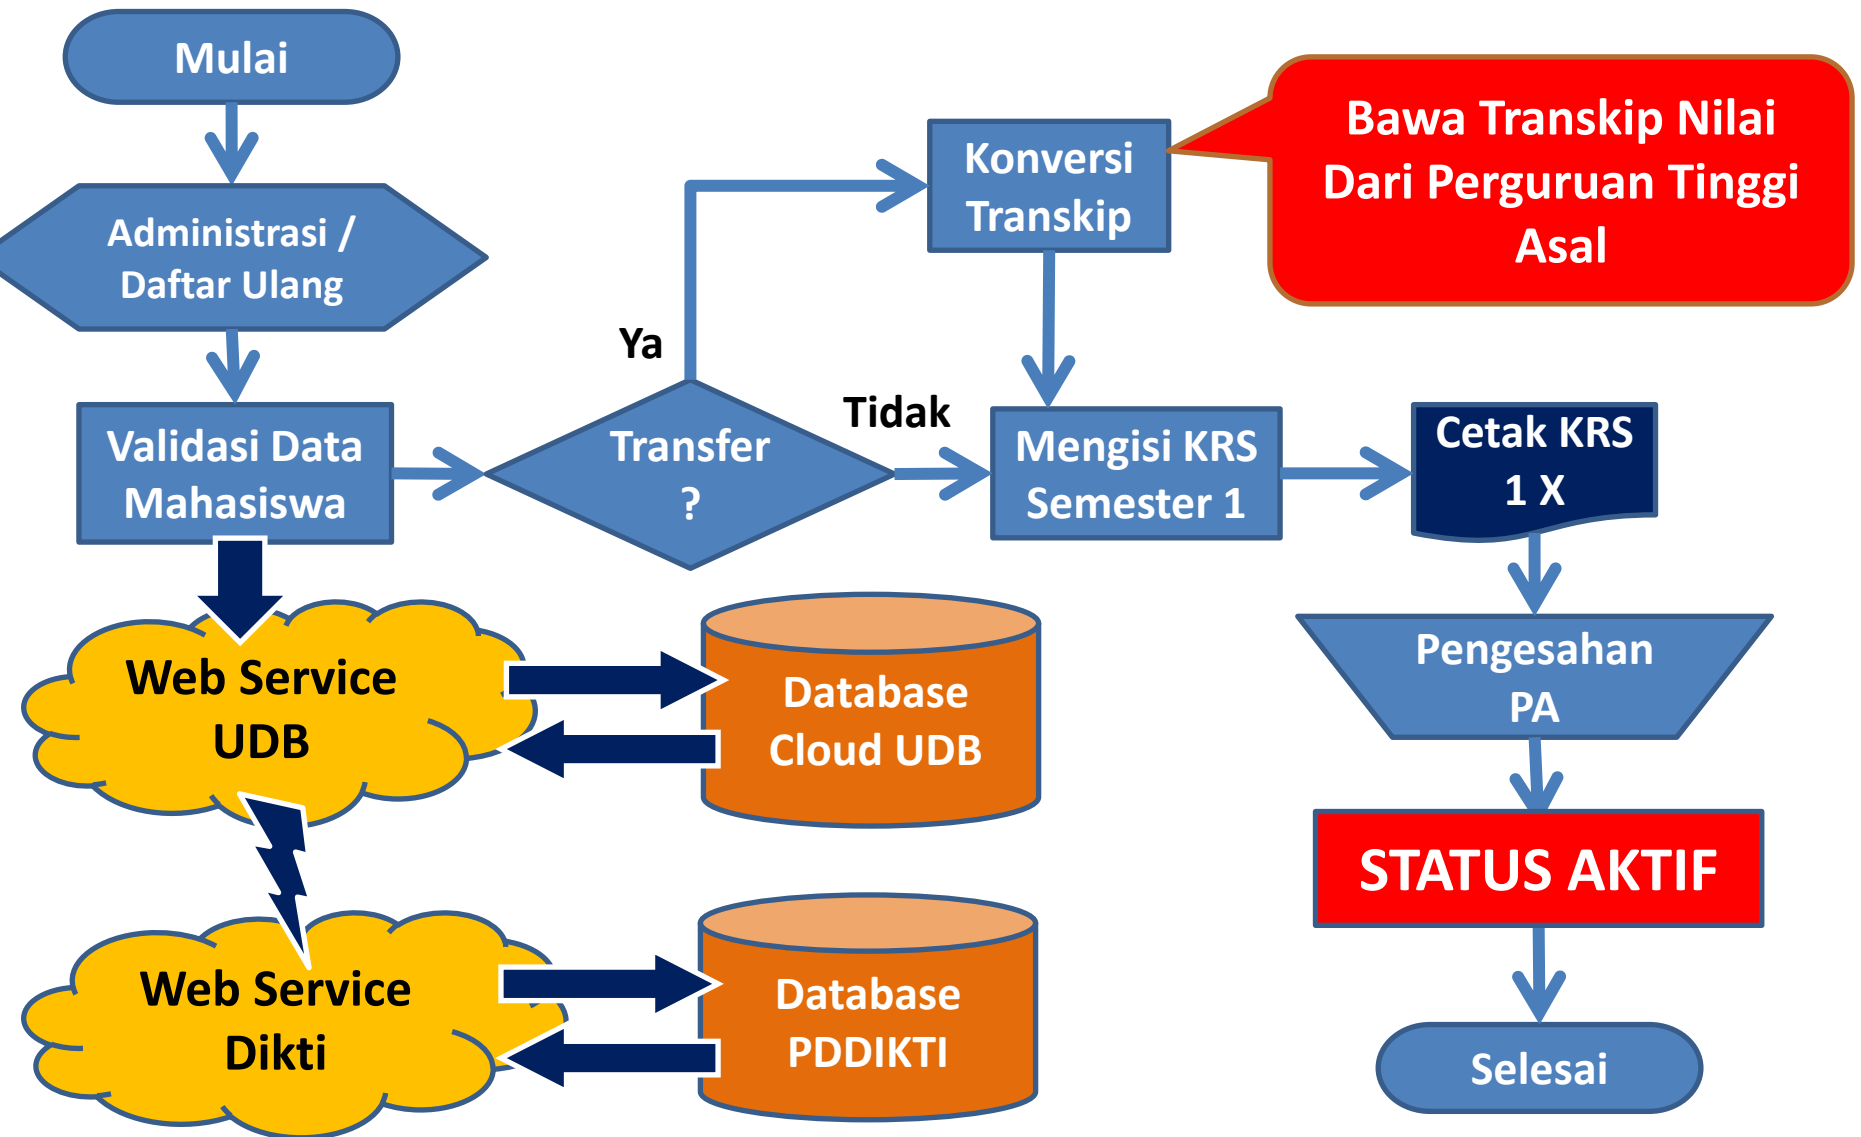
Mulai

Administrasi / Daftar Ulang

Validasi Data Mahasiswa

Transfer ?

Ya

Tidak

Konversi Transkip

Bawa Transkip Nilai Dari Perguruan Tinggi Asal

Mengisi KRS Semester 1

Cetak KRS 1 X

Pengesahan PA

STATUS AKTIF

Selesai

Web Service UDB

Database Cloud UDB

Web Service Dikti

Database PDDIKTI